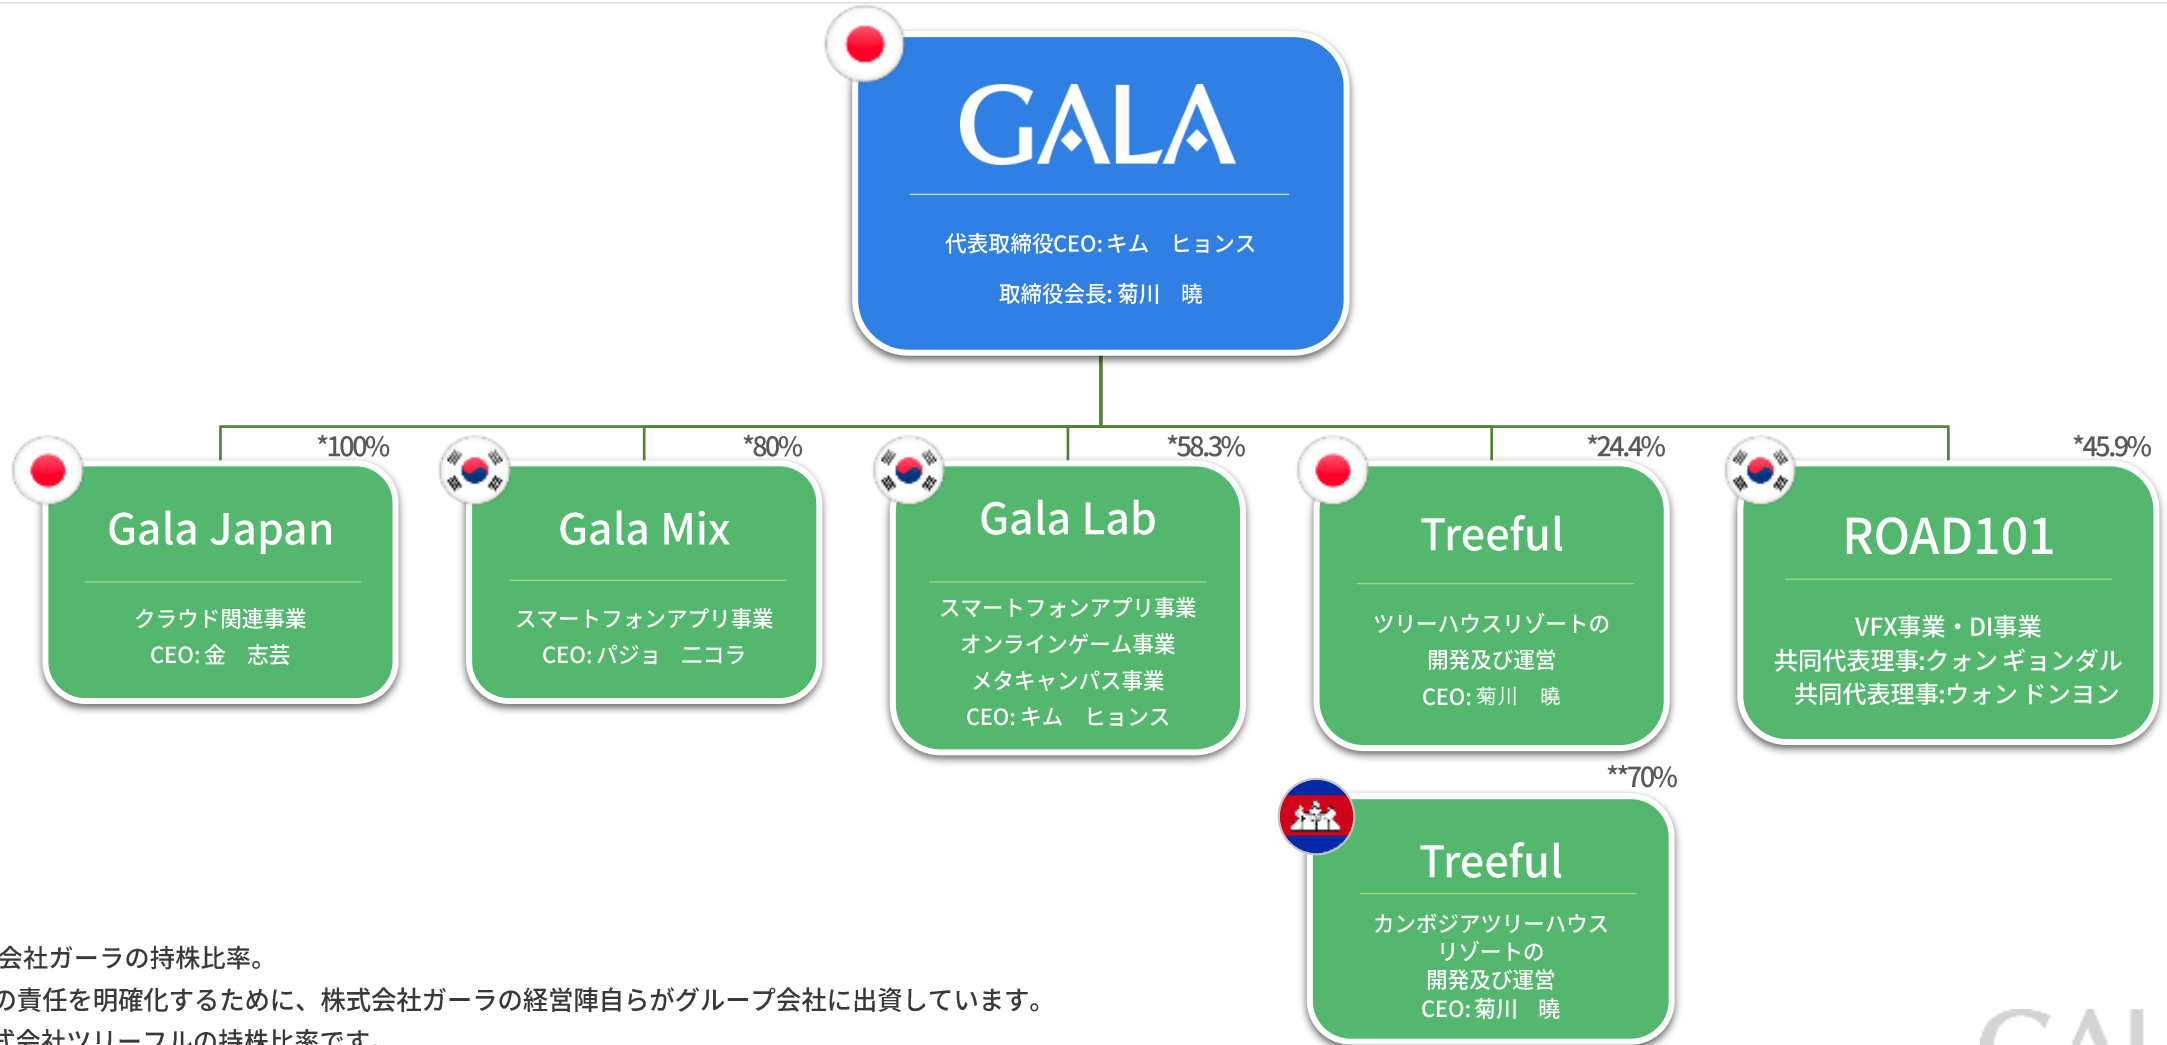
GALA

代表取締役CEO: キム　ヒョンス

取締役会長: 菊川　曉

*100%

Gala Japan

クラウド関連事業
CEO: 金　志芸

*80%

Gala Mix

スマートフォンアプリ事業
CEO: パジョ　ニコラ

*58.3%

Gala Lab

スマートフォンアプリ事業
オンラインゲーム事業
メタキャンパス事業
CEO: キム　ヒョンス

*24.4%

Treeful

ツリーハウスリゾートの
開発及び運営
CEO: 菊川　曉

*45.9%

ROAD101

VFX事業・DI事業
共同代表理事:クォン ギョンダル
共同代表理事:ウォン ドンヨン

**70%

Treeful

カンボジアツリーハウス
リゾートの
開発及び運営
CEO: 菊川　曉

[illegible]会社ガーラの持株比率。
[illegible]の責任を明確化するために、株式会社ガーラの経営陣自らがグループ会社に出資しています。
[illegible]式会社ツリーフルの持株比率です。

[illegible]